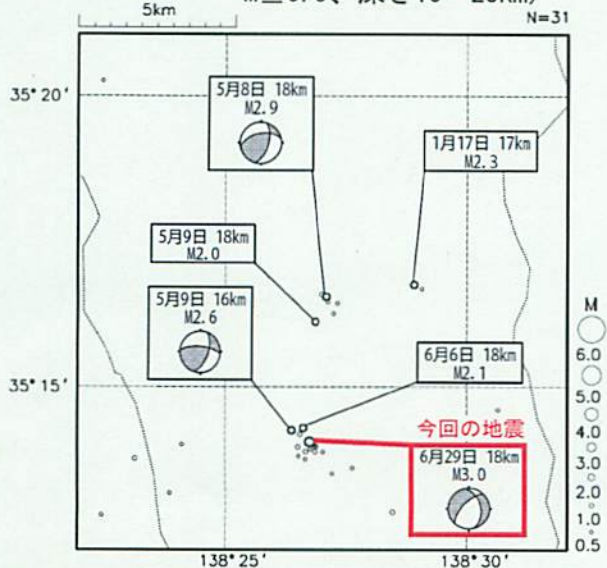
5km

M≧0.5、深さ10～20km)

N=31

35° 20'

5月8日 18km
M2.9

1月17日 17km
M2.3

5月9日 18km
M2.0

5月9日 16km
M2.6

6月6日 18km
M2.1

35° 15'

今回の地震

6月29日 18km
M3.0

138° 25'

138° 30'

M
6.0
5.0
4.0
3.0
2.0
1.0
0.5